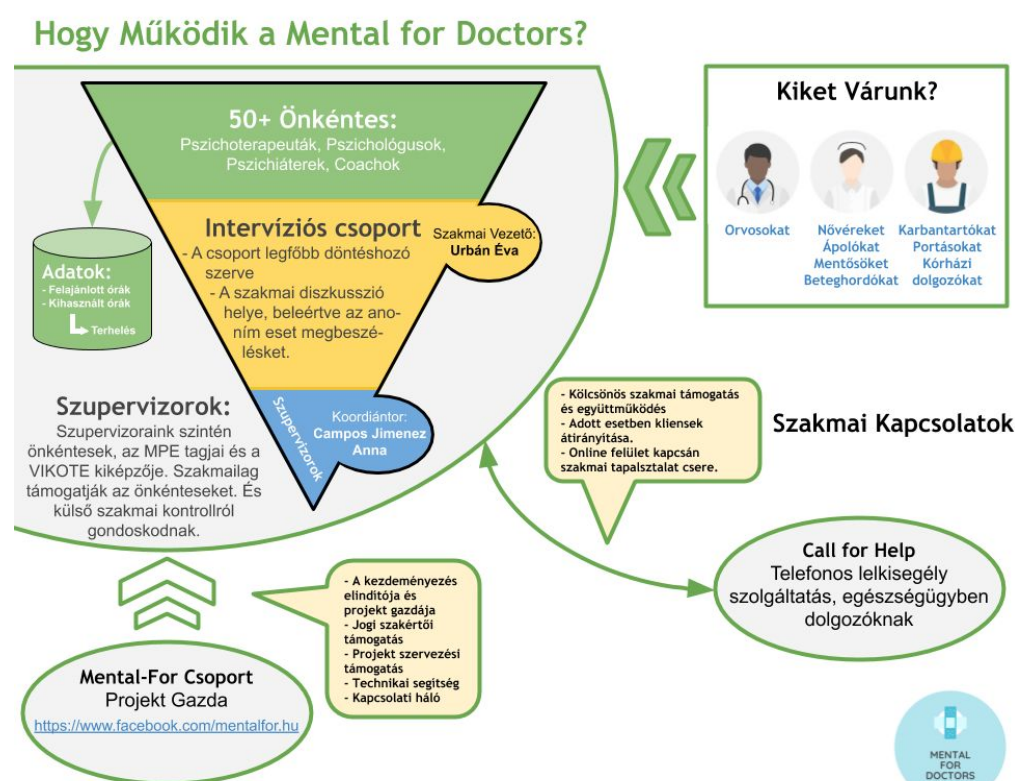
Hogy Működik a Mental for Doctors?

50+ Önkéntes:
Pszichoterapeuták, Pszichológusok, Pszichiáterek, Coachok

Intervíziós csoport
- A csoport legfőbb döntéshozó szerve
- A szakmai diszkusszió helye, beleértve az anoním eset megbeszélését.

Szakmai Vezető: Urbán Éva

Adatok:
- Felajánlott órák
- Kihasznált órák
Terhelés

Szupervizorok

Koordiántor: Campos Jimenez Anna

Szupervizorok:
Szupervizoraink szintén önkéntesek, az MPE tagjai és a VIKOTE kiképzője. Szakmailag támogatják az önkénteseket. És külső szakmai kontrollról gondoskodnak.

Kiket Várunk?

Orvosokat

Nővéreket
Ápolókat
Mentősöket
Beteghordókat

Karbantartókat
Portásokat
Kórházi dolgozókat

- Kölcsönös szakmai támogatás és együttműködés
- Adott esetben kliensek átirányítása.
- Online felület kapcsán szakmai tapalsztalat csere.

Szakmai Kapcsolatok

Call for Help
Telefonos lelkisegély szolgáltatás, egészségügyben dolgozóknak

- A kezdeményezés elinditója és projekt gazdája
- Jogi szakértői támogatás
- Projekt szervezési támogatás
- Technikai segitség
- Kapcsolati háló

Mental-For Csoport
Projekt Gazda
https://www.facebook.com/mentalfor.hu

MENTAL FOR DOCTORS